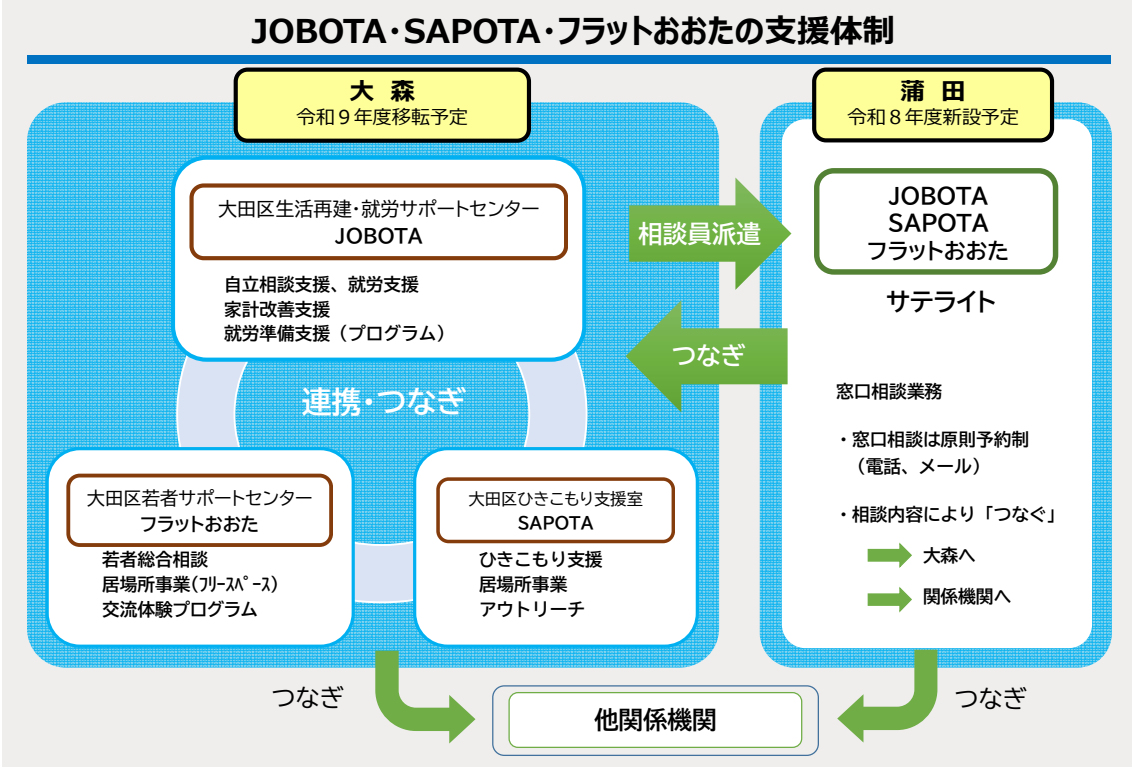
JOBOTA・SAPOTA・フラットおおたの支援体制

大森
令和９年度移転予定

大田区生活再建・就労サポートセンター
JOBOTA

自立相談支援、就労支援
家計改善支援
就労準備支援（プログラム）

連携・つなぎ

大田区若者サポートセンター
フラットおおた

若者総合相談
居場所事業（フリースペース）
交流体験プログラム

大田区ひきこもり支援室
SAPOTA

ひきこもり支援
居場所事業
アウトリーチ

相談員派遣

つなぎ

蒲田
令和８年度新設予定

JOBOTA
SAPOTA
フラットおおた

サテライト

窓口相談業務

・窓口相談は原則予約制
（電話、メール）

・相談内容により「つなぐ」

大森へ

関係機関へ

つなぎ

他関係機関

つなぎ